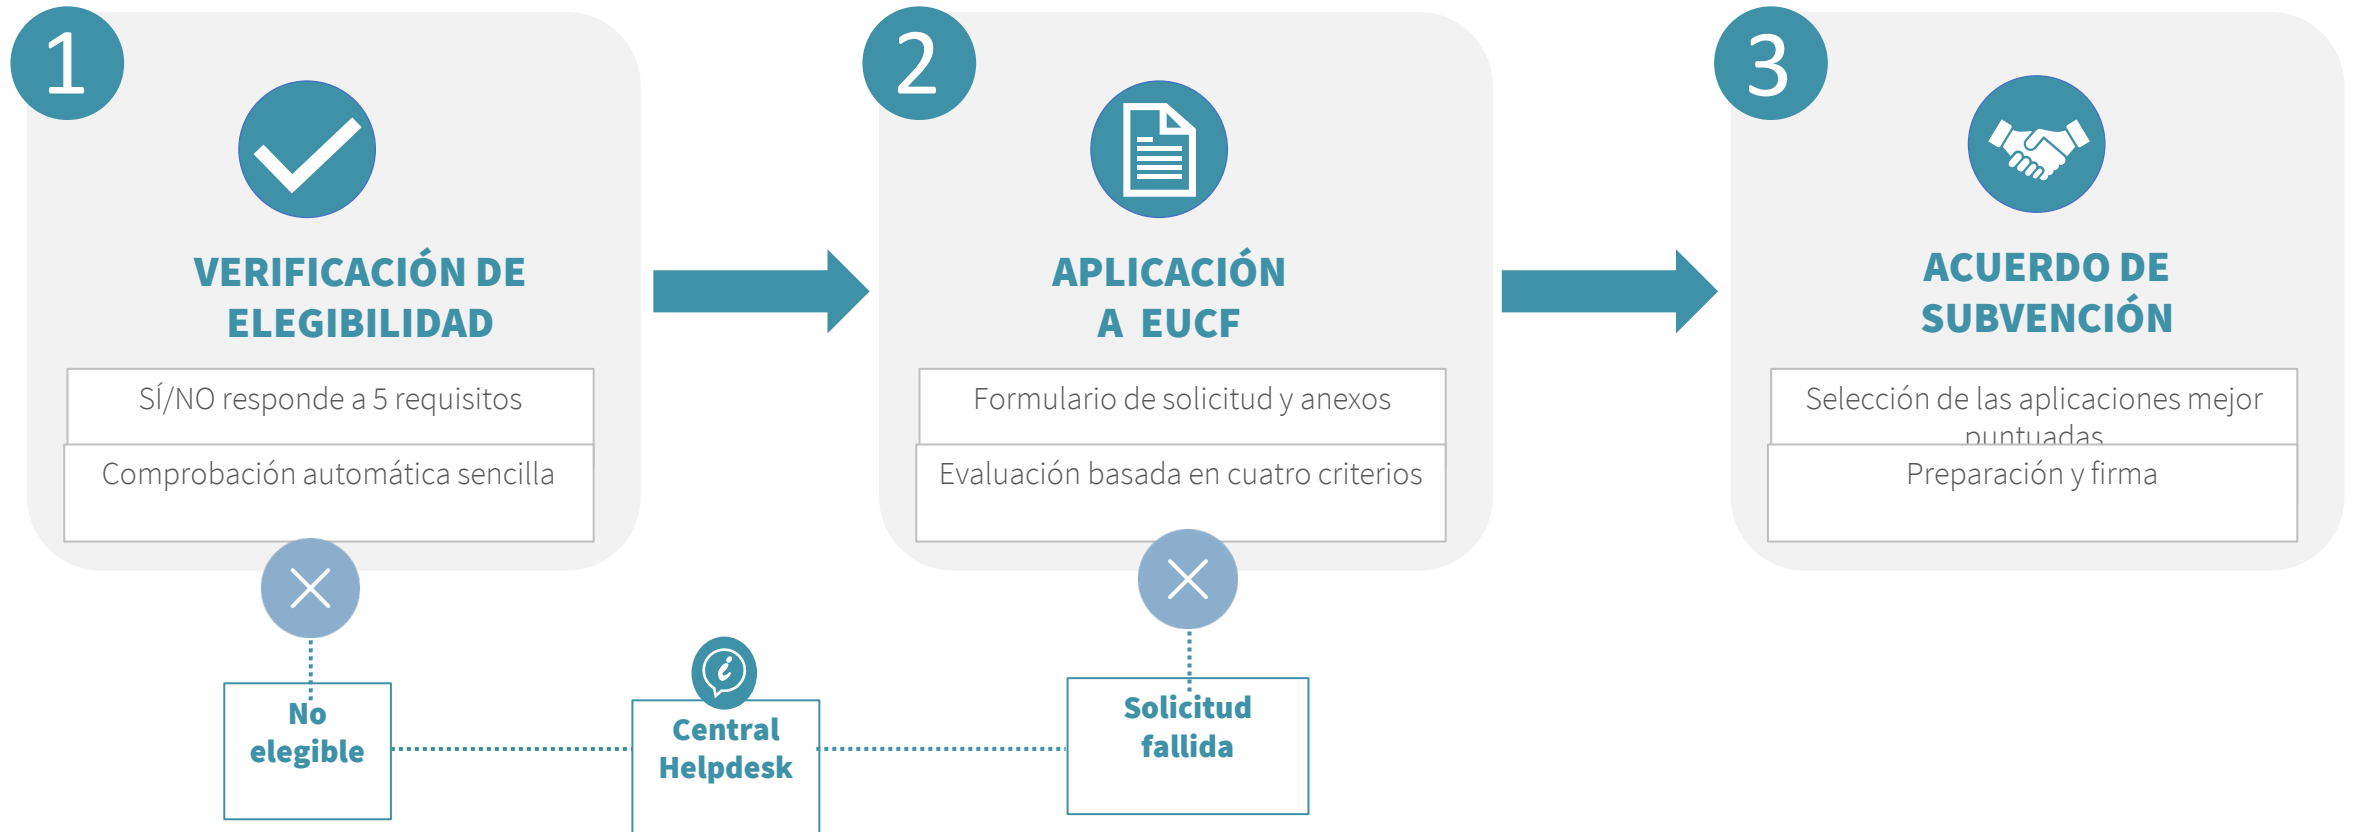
1

VERIFICACIÓN DE ELEGIBILIDAD

SÍ/NO responde a 5 requisitos

Comprobación automática sencilla

2

APLICACIÓN A EUCF

Formulario de solicitud y anexos

Evaluación basada en cuatro criterios

3

ACUERDO DE SUBVENCIÓN

Selección de las aplicaciones mejor puntuadas

Preparación y firma

No elegible

Central Helpdesk

Solicitud fallida